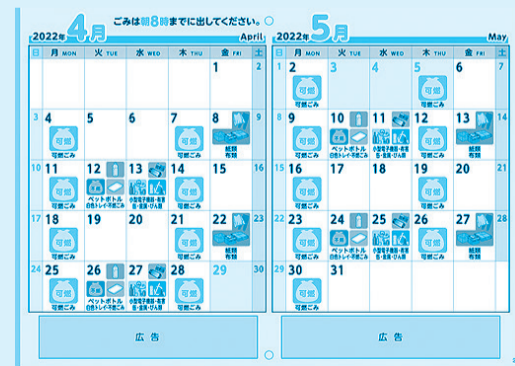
ごみは朝8時までに出してください。

2022年 4月 April

| 日 | 月 MON | 火 TUE | 水 WED | 木 THU | 金 FRI | 土 |
|---|---|---|---|---|---|---|
| | | | | | 1 | 2 |
| 3 | 4 可燃 可燃ごみ | 5 | 6 | 7 可燃 可燃ごみ | 8 紙類 布類 | 9 |
| 10 | 11 可燃 可燃ごみ | 12 ペットボトル 白色トレイ・不燃ごみ | 13 小型電子機器・有害・金属・びん類 | 14 可燃 可燃ごみ | 15 | 16 |
| 17 | 18 可燃 可燃ごみ | 19 | 20 | 21 可燃 可燃ごみ | 22 紙類 布類 | 23 |
| 24 | 25 可燃 可燃ごみ | 26 ペットボトル 白色トレイ・不燃ごみ | 27 小型電子機器・有害・金属・びん類 | 28 可燃 可燃ごみ | 29 | 30 |

広 告

2022年 5月 May

| 日 | 月 MON | 火 TUE | 水 WED | 木 THU | 金 FRI | 土 |
|---|---|---|---|---|---|---|
| 1 | 2 可燃 可燃ごみ | 3 | 4 | 5 可燃 可燃ごみ | 6 | 7 |
| 8 | 9 可燃 可燃ごみ | 10 ペットボトル 白色トレイ・不燃ごみ | 11 小型電子機器・有害・金属・びん類 | 12 可燃 可燃ごみ | 13 紙類 布類 | 14 |
| 15 | 16 可燃 可燃ごみ | 17 | 18 | 19 可燃 可燃ごみ | 20 | 21 |
| 22 | 23 可燃 可燃ごみ | 24 ペットボトル 白色トレイ・不燃ごみ | 25 小型電子機器・有害・金属・びん類 | 26 可燃 可燃ごみ | 27 紙類 布類 | 28 |
| 29 | 30 可燃 可燃ごみ | 31 | | | | |

広 告